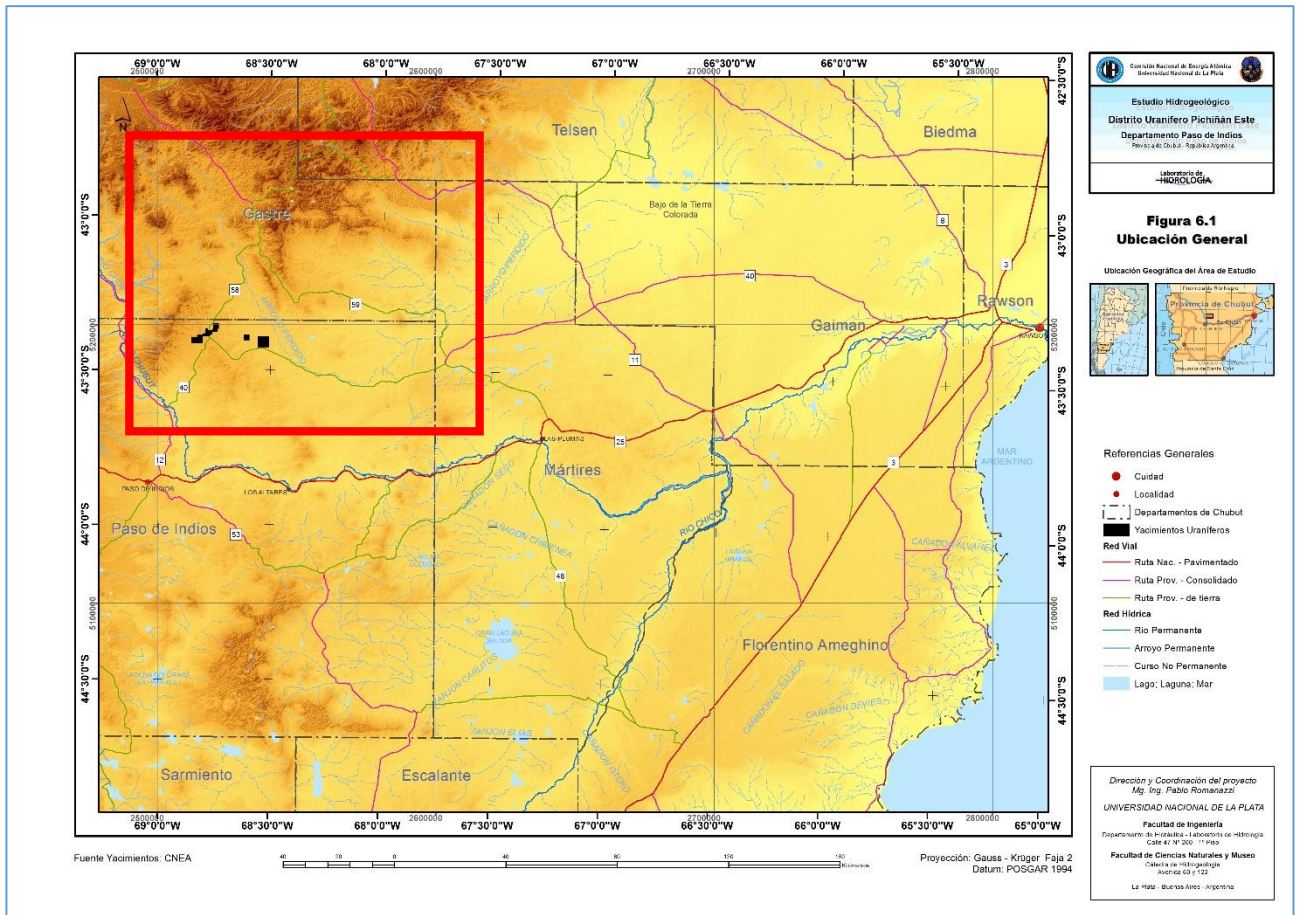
69°0'0"W 68°30'0"W 68°0'0"W 67°30'0"W 67°0'0"W 66°30'0"W 66°0'0"W 65°30'0"W

2500000 2600000 2700000 2800000

42°30'0"S

43°0'0"S

43°30'0"S

44°0'0"S

44°30'0"S

5200000

5100000

Telsen

Biedma

Gastre

Bajo de la Tierra Colorada

Rawson

Gaiman

Mártires

Paso de Indios

Florentino Ameghino

Sarmiento

Escalante

MAR ARGENTINO

RIO CHICO

8 3 40 58 59 11 25 12 53 48 3 40

Comisión Nacional de Energía Atómica
Universidad Nacional de La Plata

Estudio Hidrogeológico

Distrito Uranifero Pichiñán Este

Departamento Paso de Indios
Provincia de Chubut - República Argentina

Laboratorio de HIDROLOGÍA

Figura 6.1
Ubicación General

Ubicación Geográfica del Área de Estudio

Provincia de Chubut

Referencias Generales

Cuidad

Localidad

Departamentos de Chubut

Yacimientos Uraníferos

Red Vial

Ruta Nac. - Pavimentado

Ruta Prov. - Consolidado

Ruta Prov. - de tierra

Red Hídrica

Rio Permanente

Arroyo Permanente

Curso No Permanente

Lago; Laguna; Mar

Dirección y Coordinación del proyecto
Mg. Ing. Pablo Romanazzi

UNIVERSIDAD NACIONAL DE LA PLATA

Facultad de Ingeniería
Departamento de Hidráulica - Laboratorio de Hidrología
Calle 47 Nº 200 - 1º Piso

Facultad de Ciencias Naturales y Museo
Cátedra de Hidrogeología
Avenida 60 y 122

La Plata - Buenos Aires - Argentina

69°0'0"W 68°30'0"W 68°0'0"W 67°30'0"W 67°0'0"W 66°30'0"W 66°0'0"W 65°30'0"W 65°0'0"W

Fuente Yacimientos: CNEA

40 20 0 40 80 120 160 Kilómetros

Proyección: Gauss - Krüger Faja 2
Datum: POSGAR 1994